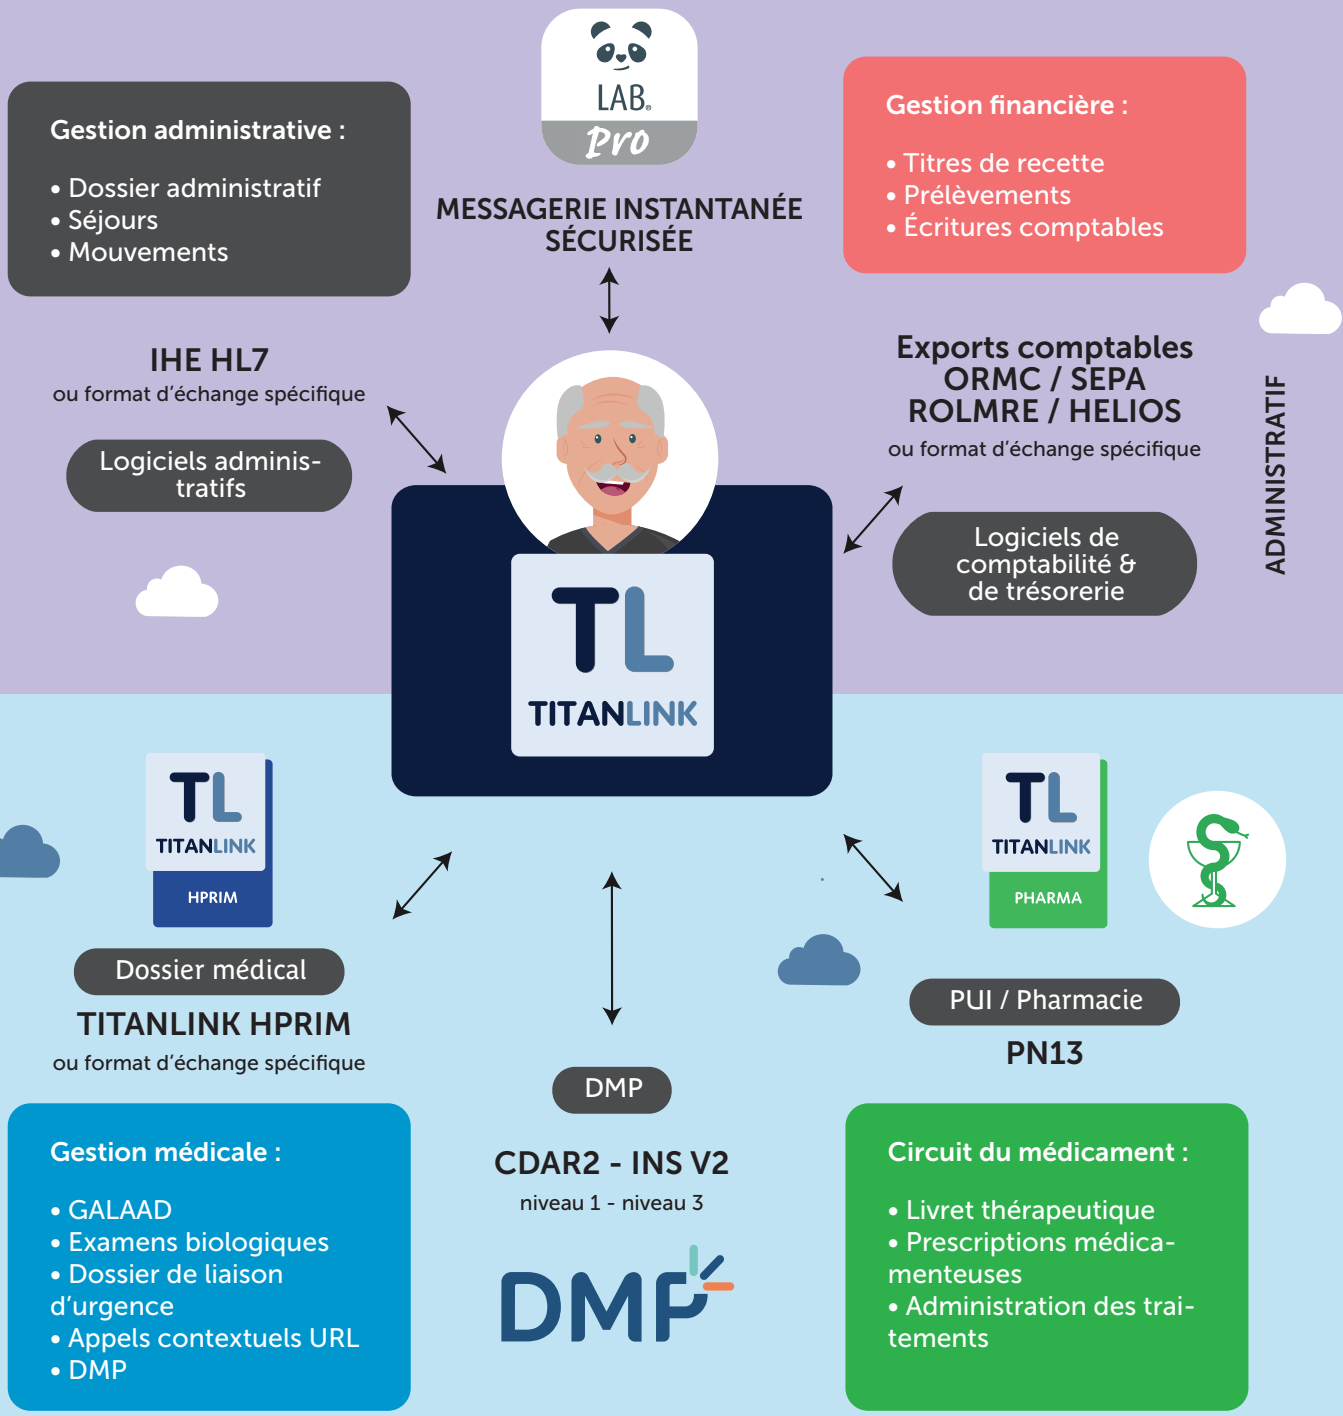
Gestion administrative :

• Dossier administratif
• Séjours
• Mouvements

LAB. Pro

MESSAGERIE INSTANTANÉE SÉCURISÉE

Gestion financière :

• Titres de recette
• Prélèvements
• Écritures comptables

IHE HL7
ou format d'échange spécifique

Logiciels administratifs

Exports comptables
ORMC / SEPA
ROLMRE / HELIOS
ou format d'échange spécifique

Logiciels de comptabilité & de trésorerie

ADMINISTRATIF

TL
TITANLINK

TL
TITANLINK
HPRIM

TL
TITANLINK
PHARMA

Dossier médical

TITANLINK HPRIM
ou format d'échange spécifique

PUI / Pharmacie

PN13

DMP

CDAR2 - INS V2
niveau 1 - niveau 3

DMP

Gestion médicale :

• GALAAD
• Examens biologiques
• Dossier de liaison d'urgence
• Appels contextuels URL
• DMP

Circuit du médicament :

• Livret thérapeutique
• Prescriptions médicamenteuses
• Administration des traitements